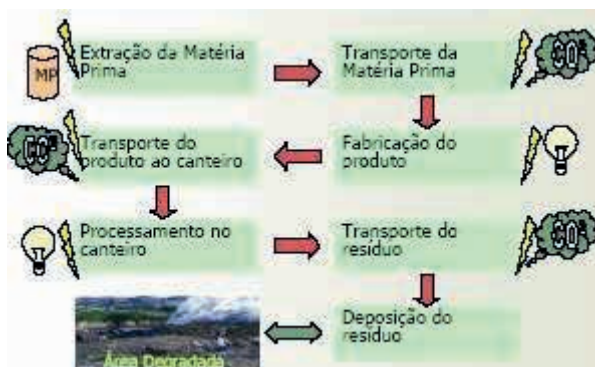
MP

Extração da Matéria Prima

Transporte da Matéria Prima

$CO_2$

$CO_2$

Transporte do produto ao canteiro

Fabricação do produto

Processamento no canteiro

Transporte do resíduo

$CO_2$

Área Degradada

Deposição do resíduo